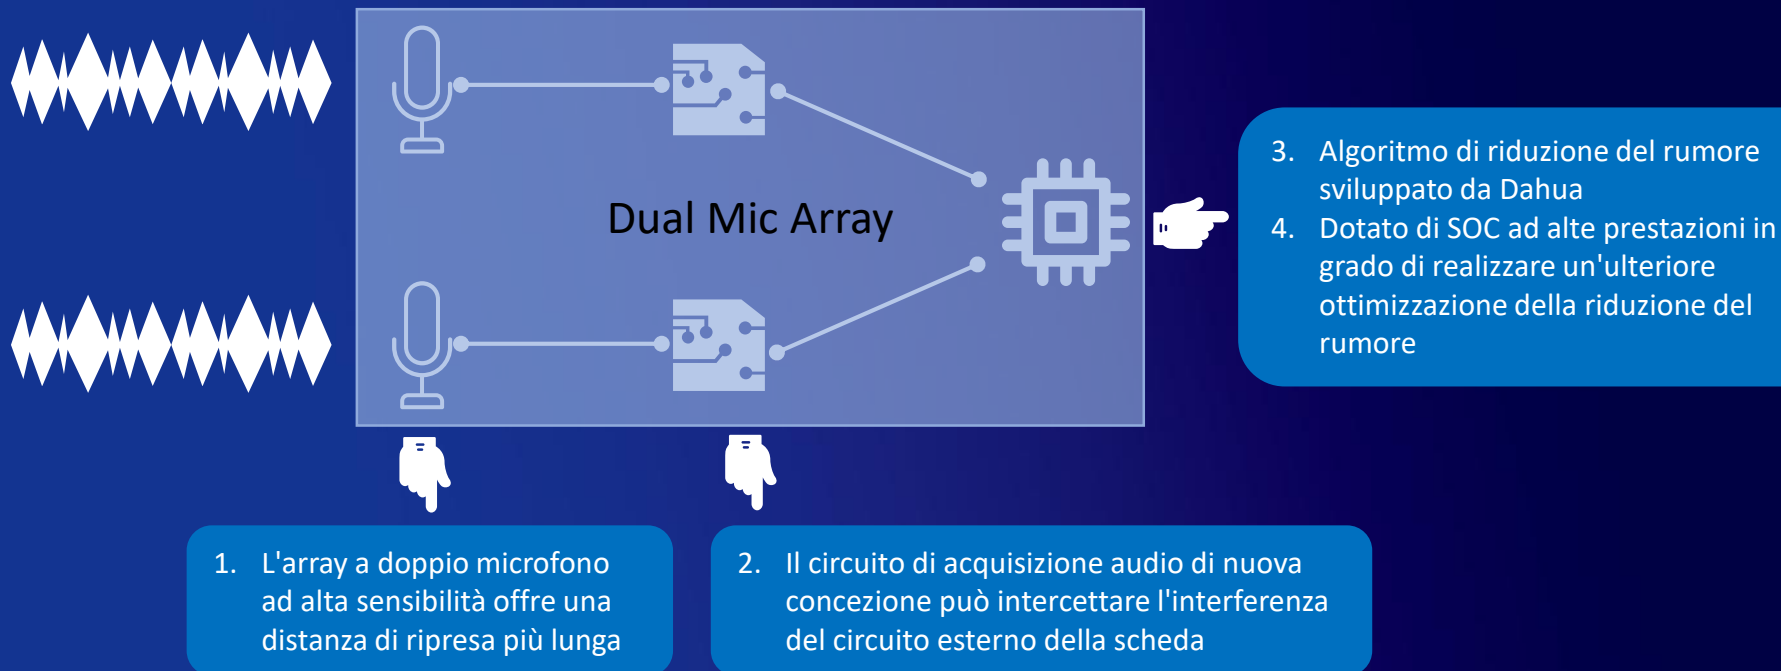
Dual Mic Array

3. Algoritmo di riduzione del rumore sviluppato da Dahua
4. Dotato di SOC ad alte prestazioni in grado di realizzare un'ulteriore ottimizzazione della riduzione del rumore

1. L'array a doppio microfono ad alta sensibilità offre una distanza di ripresa più lunga

2. Il circuito di acquisizione audio di nuova concezione può intercettare l'interferenza del circuito esterno della scheda